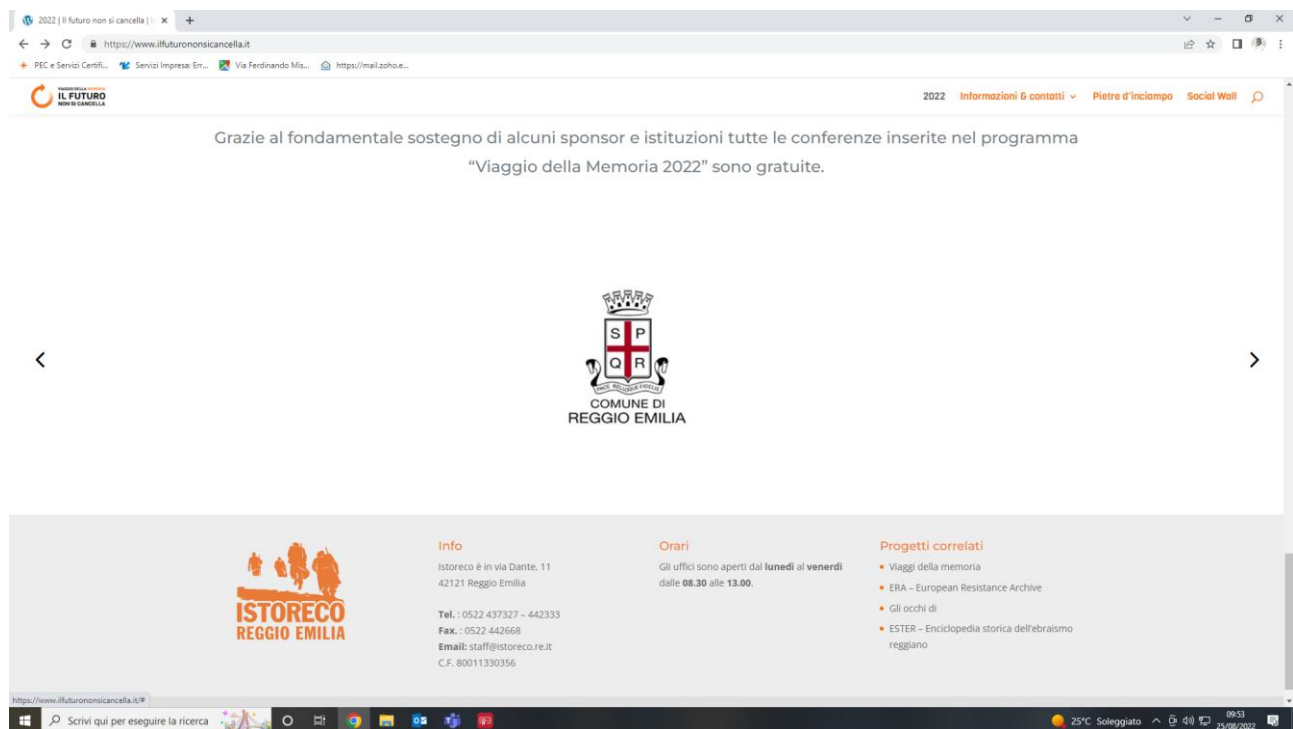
2022 | Il futuro non si cancella | ×

https://www.ilfuturononsicancella.it

PEC e Servizi Certifi... Servizi Impresa: Err... Via Ferdinando Mis... https://mail.zoho.e...

VIAGGIO DELLA MEMORIA IL FUTURO NON SI CANCELLA

2022 Informazioni & contatti Pietre d'inciampo Social Wall

Grazie al fondamentale sostegno di alcuni sponsor e istituzioni tutte le conferenze inserite nel programma "Viaggio della Memoria 2022" sono gratuite.

S P Q R

COMUNE DI REGGIO EMILIA

ISTORECO REGGIO EMILIA

Info

Istoreco è in via Dante, 11
42121 Reggio Emilia

**Tel.** : 0522 437327 – 442333
**Fax.** : 0522 442668
**Email:** staff@istoreco.re.it
C.F. 80011330356

Orari

Gli uffici sono aperti dal **lunedì** al **venerdì** dalle **08.30** alle **13.00**.

Progetti correlati

- Viaggi della memoria
- ERA – European Resistance Archive
- Gli occhi di
- ESTER – Enciclopedia storica dell'ebraismo reggiano

https://www.ilfuturononsicancella.it/#

Scrivi qui per eseguire la ricerca

25°C Soleggiato 09:53 25/08/2022